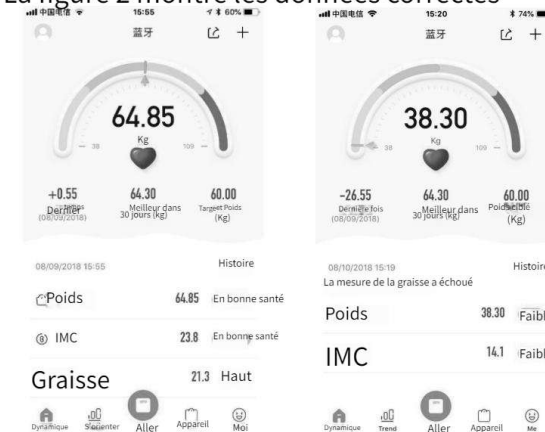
La figure 2 montre les données correctes

中国电信 15:55 60%
蓝牙

64.85
Kg
38 109

+0.55
Dernier
(08/09/2018)

64.30
Meilleur dans 30 jours (kg)

60.00
Target Poids (Kg)

08/09/2018 15:55
Histoire

Poids 64.85 En bonne santé

IMC 23.8 En bonne santé

Graisse 21.3 Haut

Dynamique S'orienter Aller Appareil Moi

中国电信 15:20 74%
蓝牙

38.30
Kg
38 109

-26.55
Dernière fois
(08/09/2018)

64.30
Meilleur dans 30 jours (kg)

60.00
Poids cible (Kg)

08/10/2018 15:19
Histoire
La mesure de la graisse a échoué

Poids 38.30 Faibl

IMC 14.1 Faibl

Dynamique Trend Aller Appareil Me